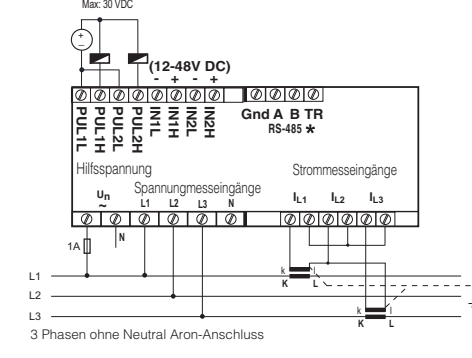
Max: 30 VDC

+
−

(12-48V DC)
- + - +

PUL1L PUL1H PUL2L PUL2H IN1L IN1H IN2L IN2H

Gnd A B TR
RS-485 *

Hilfsspannung

$U_n$
~

Spannungmesseingänge

L1 L2 L3 N

Strommesseingänge

$I_{L1}$ $I_{L2}$ $I_{L3}$

1A

N

L1
L2
L3

k l
K L

k l
K L

3 Phasen ohne Neutral Aron-Anschluss